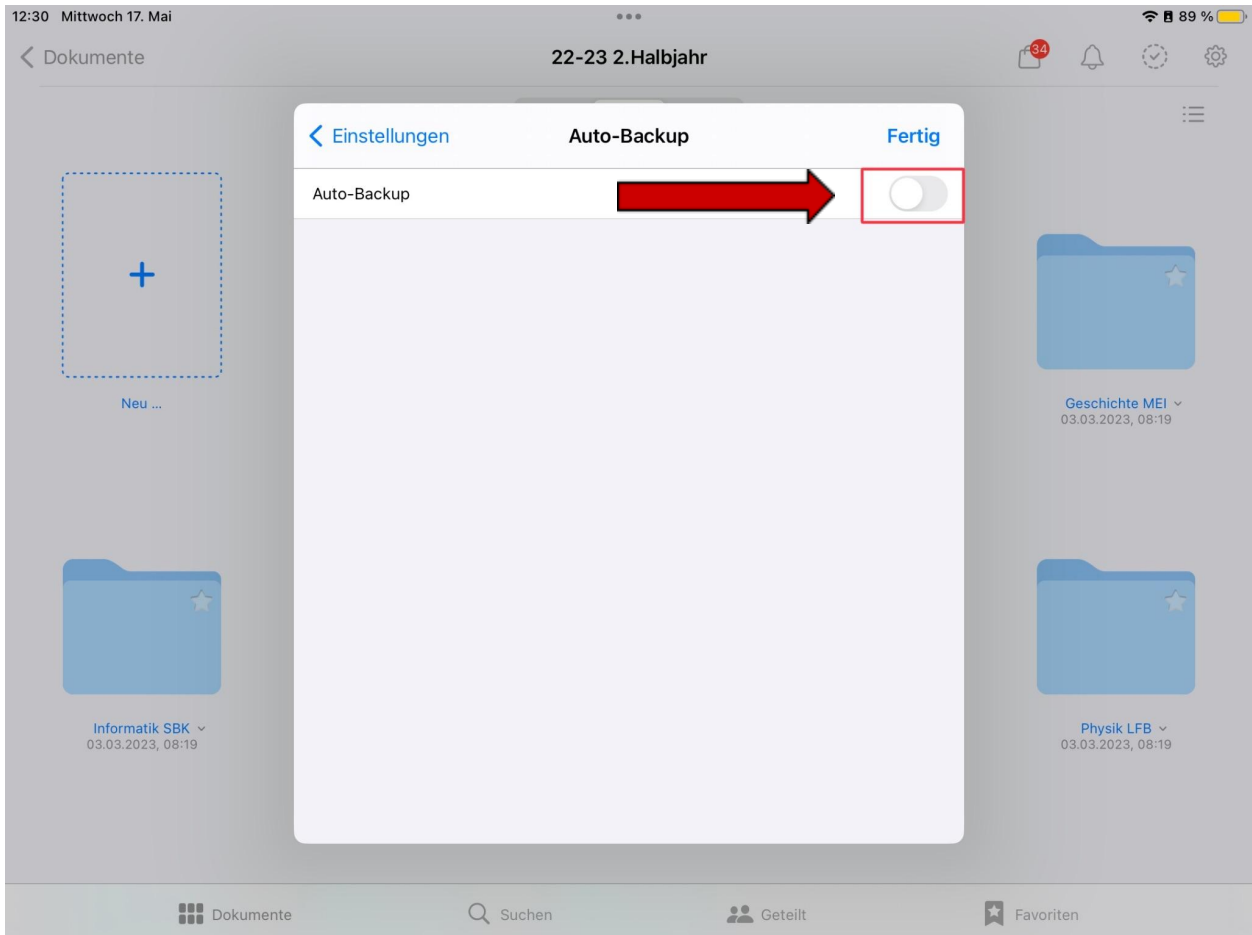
12:30 Mittwoch 17. Mai

89 %

Dokumente

22-23 2.Halbjahr

34

Einstellungen

Auto-Backup

Fertig

Auto-Backup

Neu ...

Geschichte MEI
03.03.2023, 08:19

Informatik SBK
03.03.2023, 08:19

Physik LFB
03.03.2023, 08:19

Dokumente

Suchen

Geteilt

Favoriten